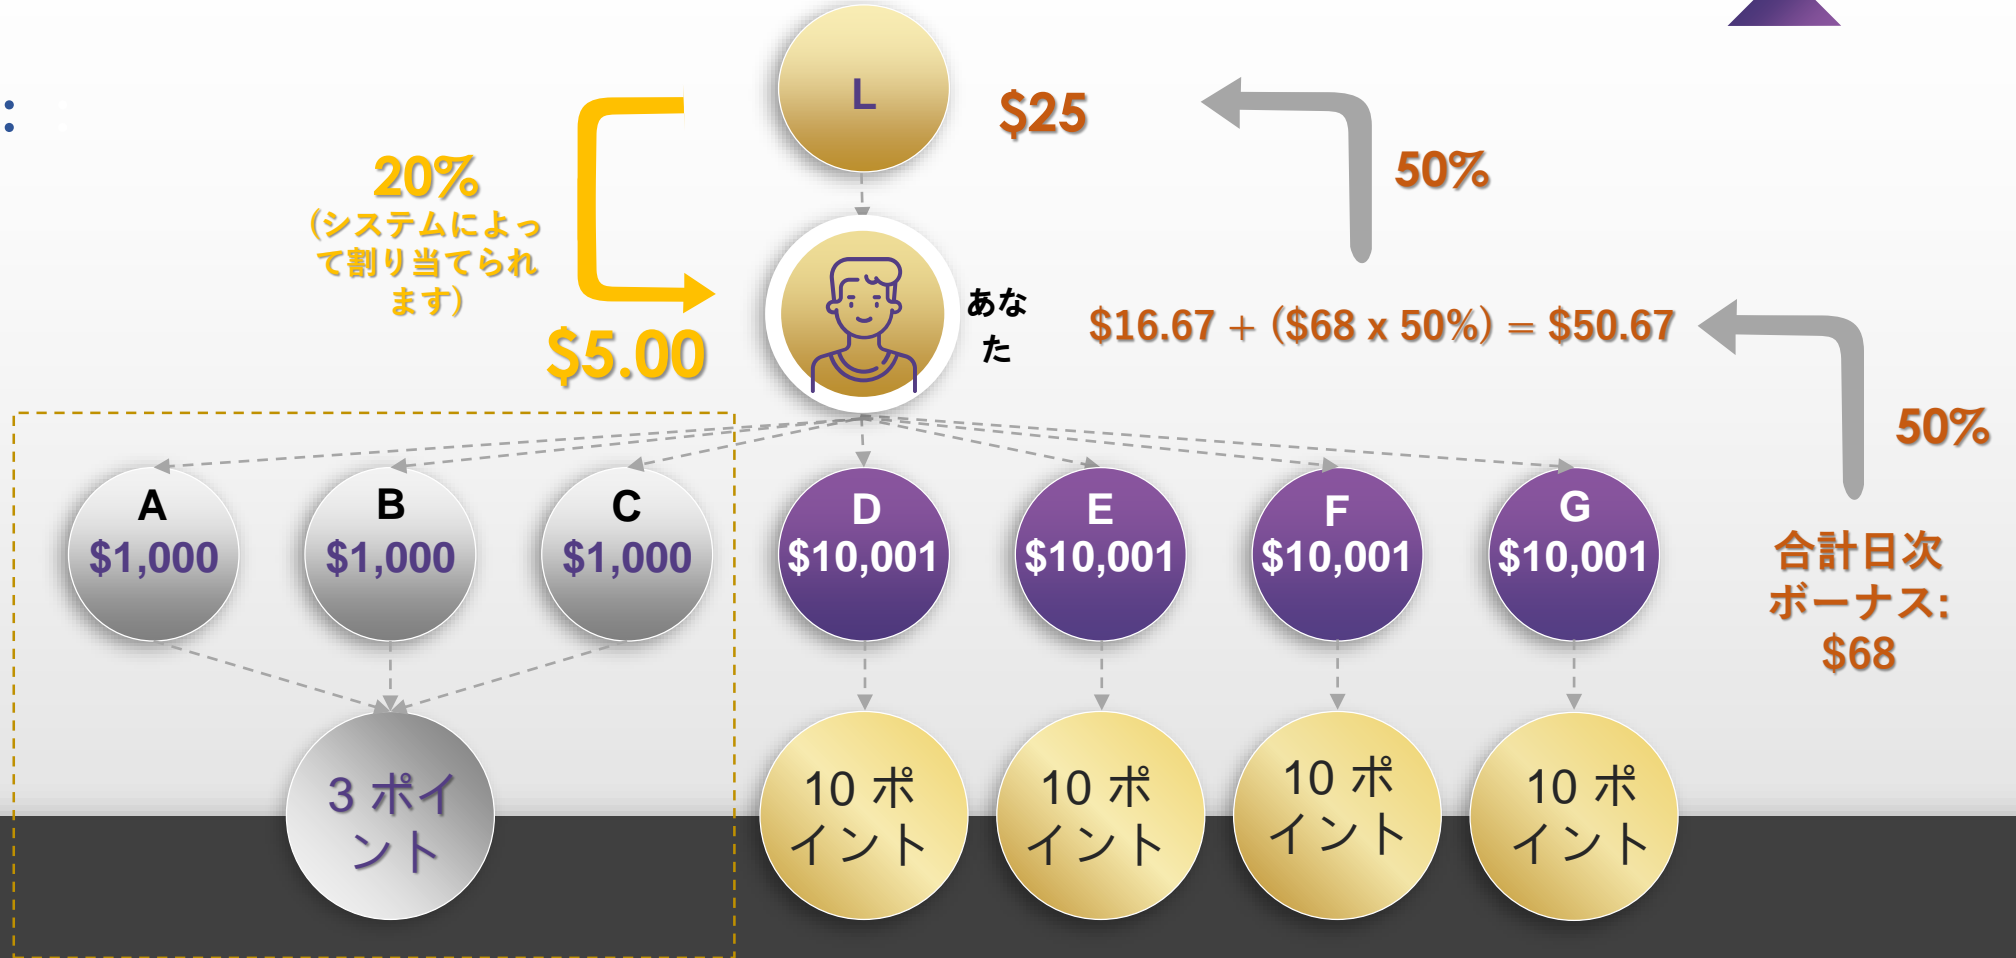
L

$25

50%

20%
(システムによって割り当てられます)

$5.00

あなた

$16.67 + ($68 x 50%) = $50.67

50%

A
$1,000

B
$1,000

C
$1,000

D
$10,001

E
$10,001

F
$10,001

G
$10,001

合計日次ボーナス: $68

3 ポイント

10 ポイント

10 ポイント

10 ポイント

10 ポイント